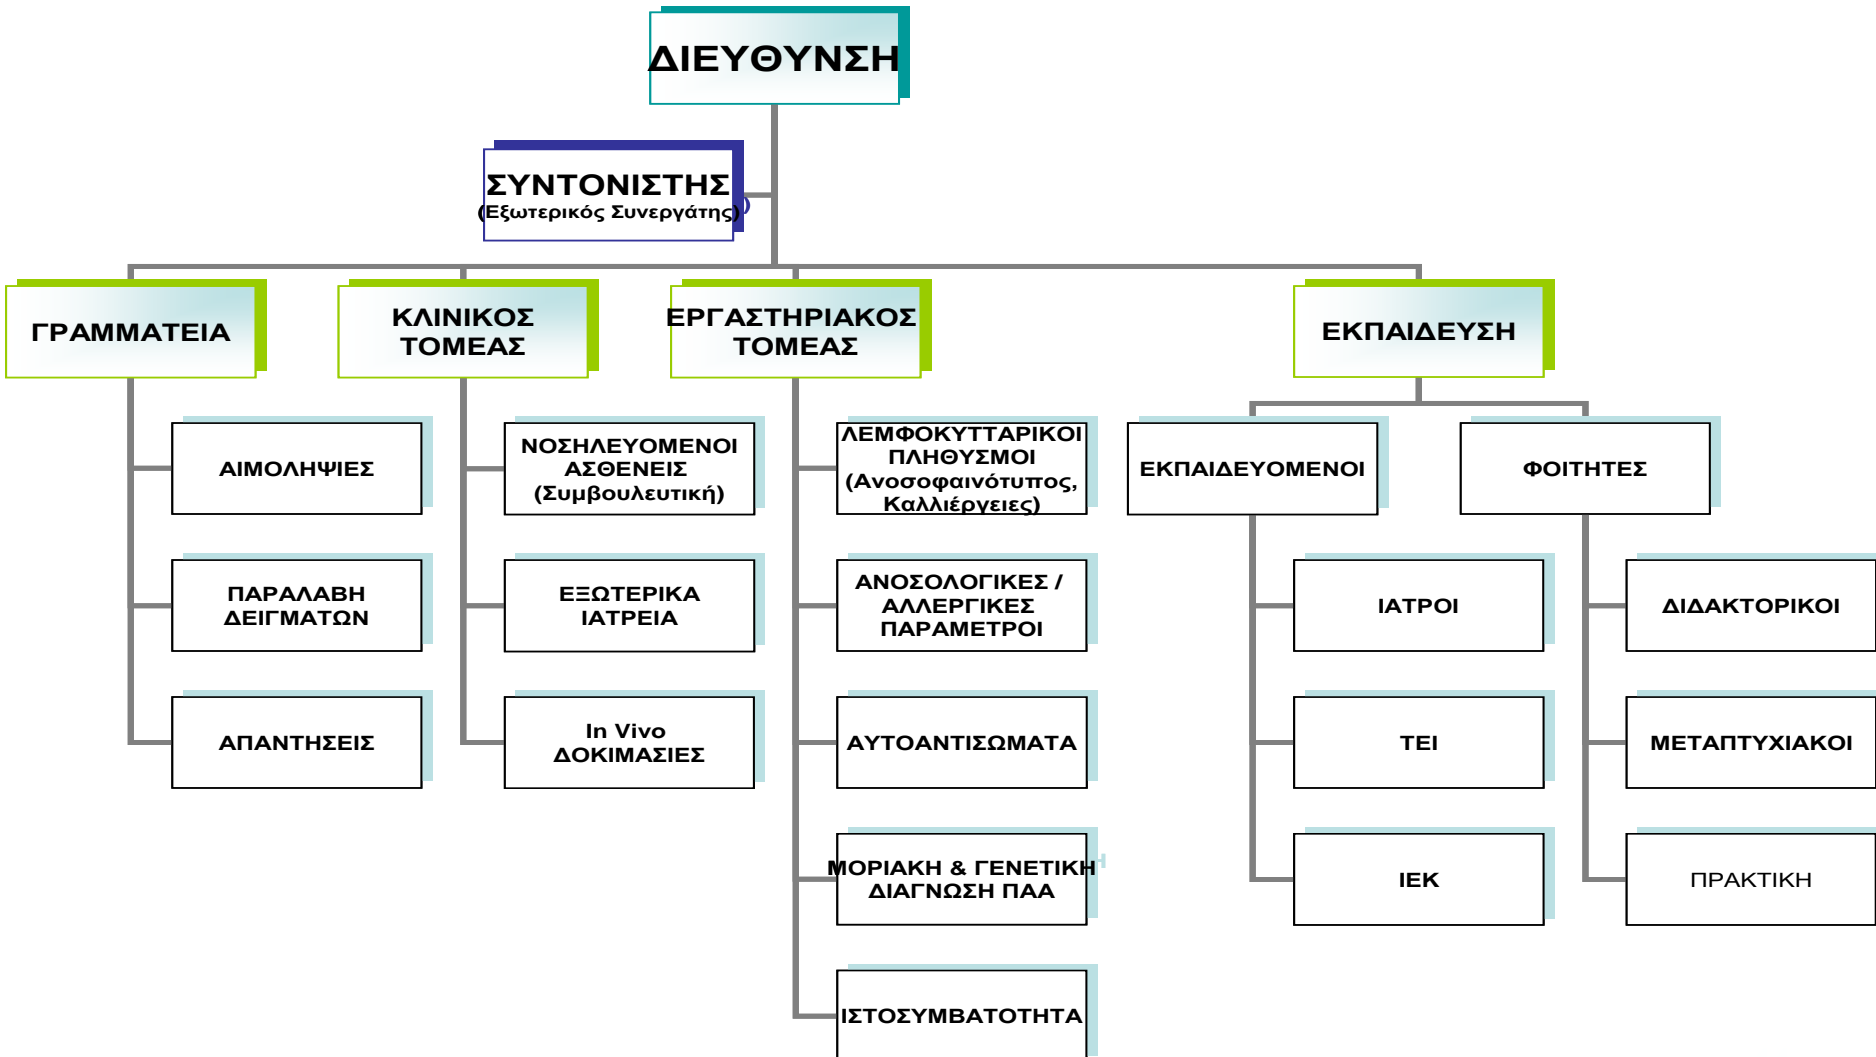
ΔΙΕΥΘΥΝΣΗ

ΣΥΝΤΟΝΙΣΤΗΣ
(Εξωτερικός Συνεργάτης)

ΓΡΑΜΜΑΤΕΙΑ

ΚΛΙΝΙΚΟΣ ΤΟΜΕΑΣ

ΕΡΓΑΣΤΗΡΙΑΚΟΣ ΤΟΜΕΑΣ

ΕΚΠΑΙΔΕΥΣΗ

ΑΙΜΟΛΗΨΙΕΣ

ΠΑΡΑΛΑΒΗ ΔΕΙΓΜΑΤΩΝ

ΑΠΑΝΤΗΣΕΙΣ

ΝΟΣΗΛΕΥΟΜΕΝΟΙ ΑΣΘΕΝΕΙΣ (Συμβουλευτική)

ΕΞΩΤΕΡΙΚΑ ΙΑΤΡΕΙΑ

In Vivo ΔΟΚΙΜΑΣΙΕΣ

ΛΕΜΦΟΚΥΤΤΑΡΙΚΟΙ ΠΛΗΘΥΣΜΟΙ (Ανοσοφαινότυπος, Καλλιέργειες)

ΑΝΟΣΟΛΟΓΙΚΕΣ / ΑΛΛΕΡΓΙΚΕΣ ΠΑΡΑΜΕΤΡΟΙ

ΑΥΤΟΑΝΤΙΣΩΜΑΤΑ

ΜΟΡΙΑΚΗ & ΓΕΝΕΤΙΚΗ ΔΙΑΓΝΩΣΗ ΠΑΑ

ΙΣΤΟΣΥΜΒΑΤΟΤΗΤΑ

ΕΚΠΑΙΔΕΥΟΜΕΝΟΙ

ΦΟΙΤΗΤΕΣ

ΙΑΤΡΟΙ

ΤΕΙ

ΙΕΚ

ΔΙΔΑΚΤΟΡΙΚΟΙ

ΜΕΤΑΠΤΥΧΙΑΚΟΙ

ΠΡΑΚΤΙΚΗ